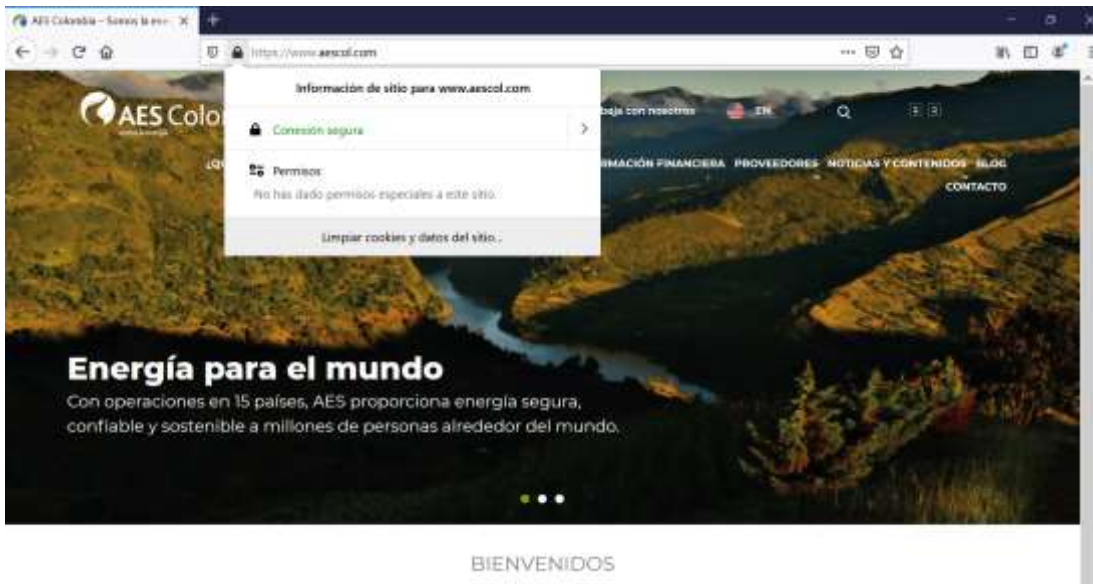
AES Colombia – Somos la ene ×
+
https://www.aescol.com
Información de sitio para www.aescol.com
Conexión segura
Permisos
No has dado permisos especiales a este sitio.
Limpiar cookies y datos del sitio...
AES Colo
¿Q
baja con nosotros
EN
RMACIÓN FINANCIERA PROVEEDORES NOTICIAS Y CONTENIDOS BLOG
CONTACTO
Energía para el mundo
Con operaciones en 15 países, AES proporciona energía segura, confiable y sostenible a millones de personas alrededor del mundo.
BIENVENIDOS